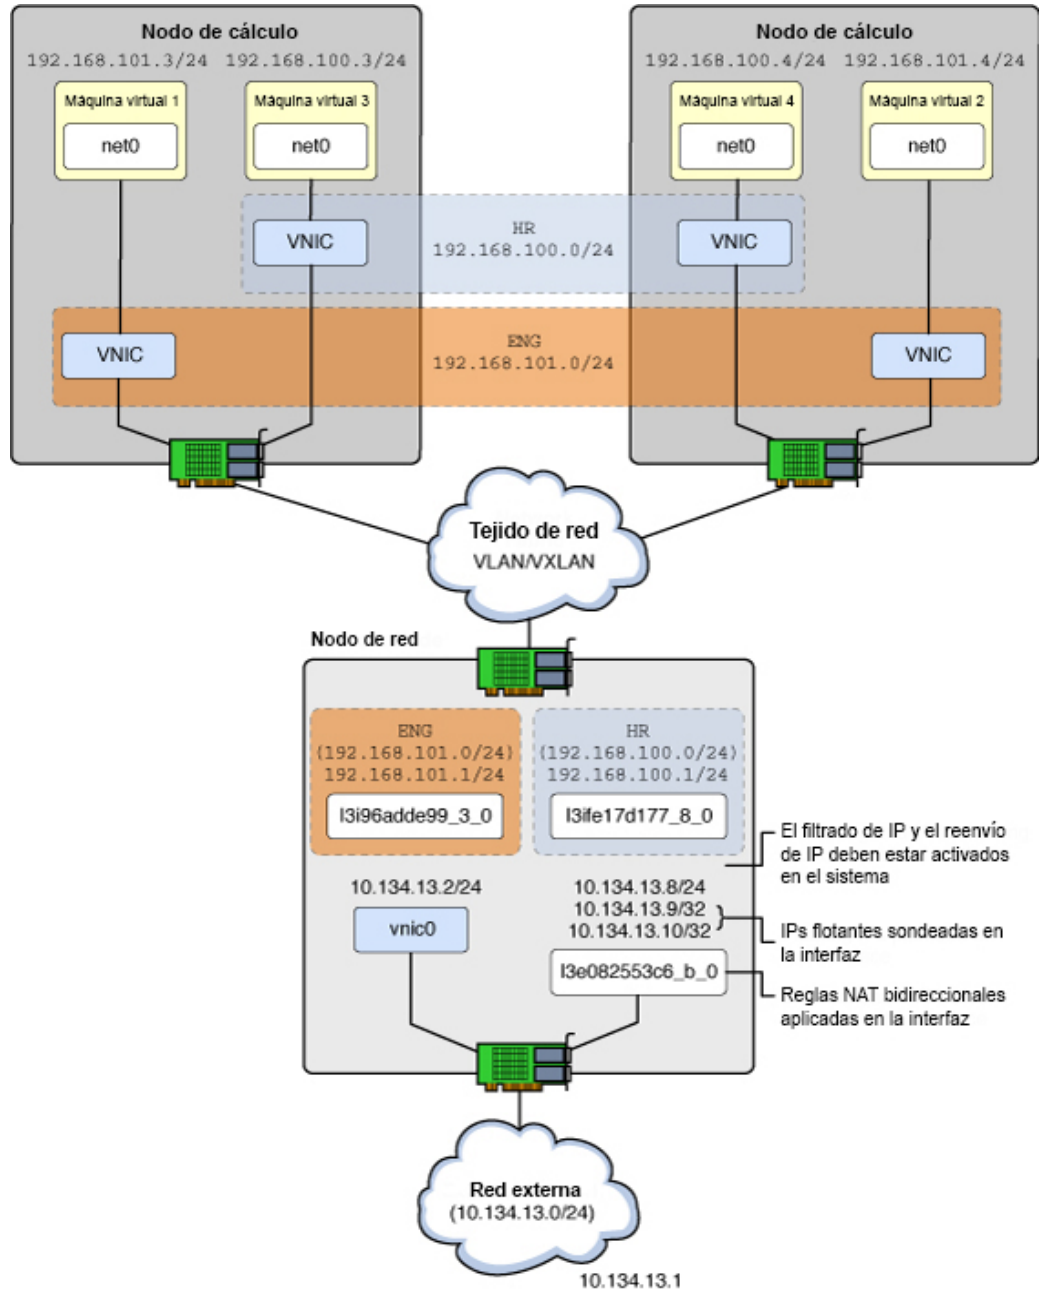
Nodo de cálculo

192.168.101.3/24 192.168.100.3/24

Máquina virtual 1

net0

Máquina virtual 3

net0

VNIC

VNIC

Nodo de cálculo

192.168.100.4/24 192.168.101.4/24

Máquina virtual 4

net0

Máquina virtual 2

net0

VNIC

VNIC

HR
192.168.100.0/24

ENG
192.168.101.0/24

Tejido de red
VLAN/VXLAN

Nodo de red

ENG
(192.168.101.0/24)
192.168.101.1/24

l3i96adde99_3_0

HR
(192.168.100.0/24)
192.168.100.1/24

l3ife17d177_8_0

El filtrado de IP y el reenvío de IP deben estar activados en el sistema

10.134.13.2/24

vnic0

10.134.13.8/24
10.134.13.9/32
10.134.13.10/32

IPs flotantes sondeadas en la interfaz

l3e082553c6_b_0

Reglas NAT bidireccionales aplicadas en la interfaz

Red externa
(10.134.13.0/24)

10.134.13.1